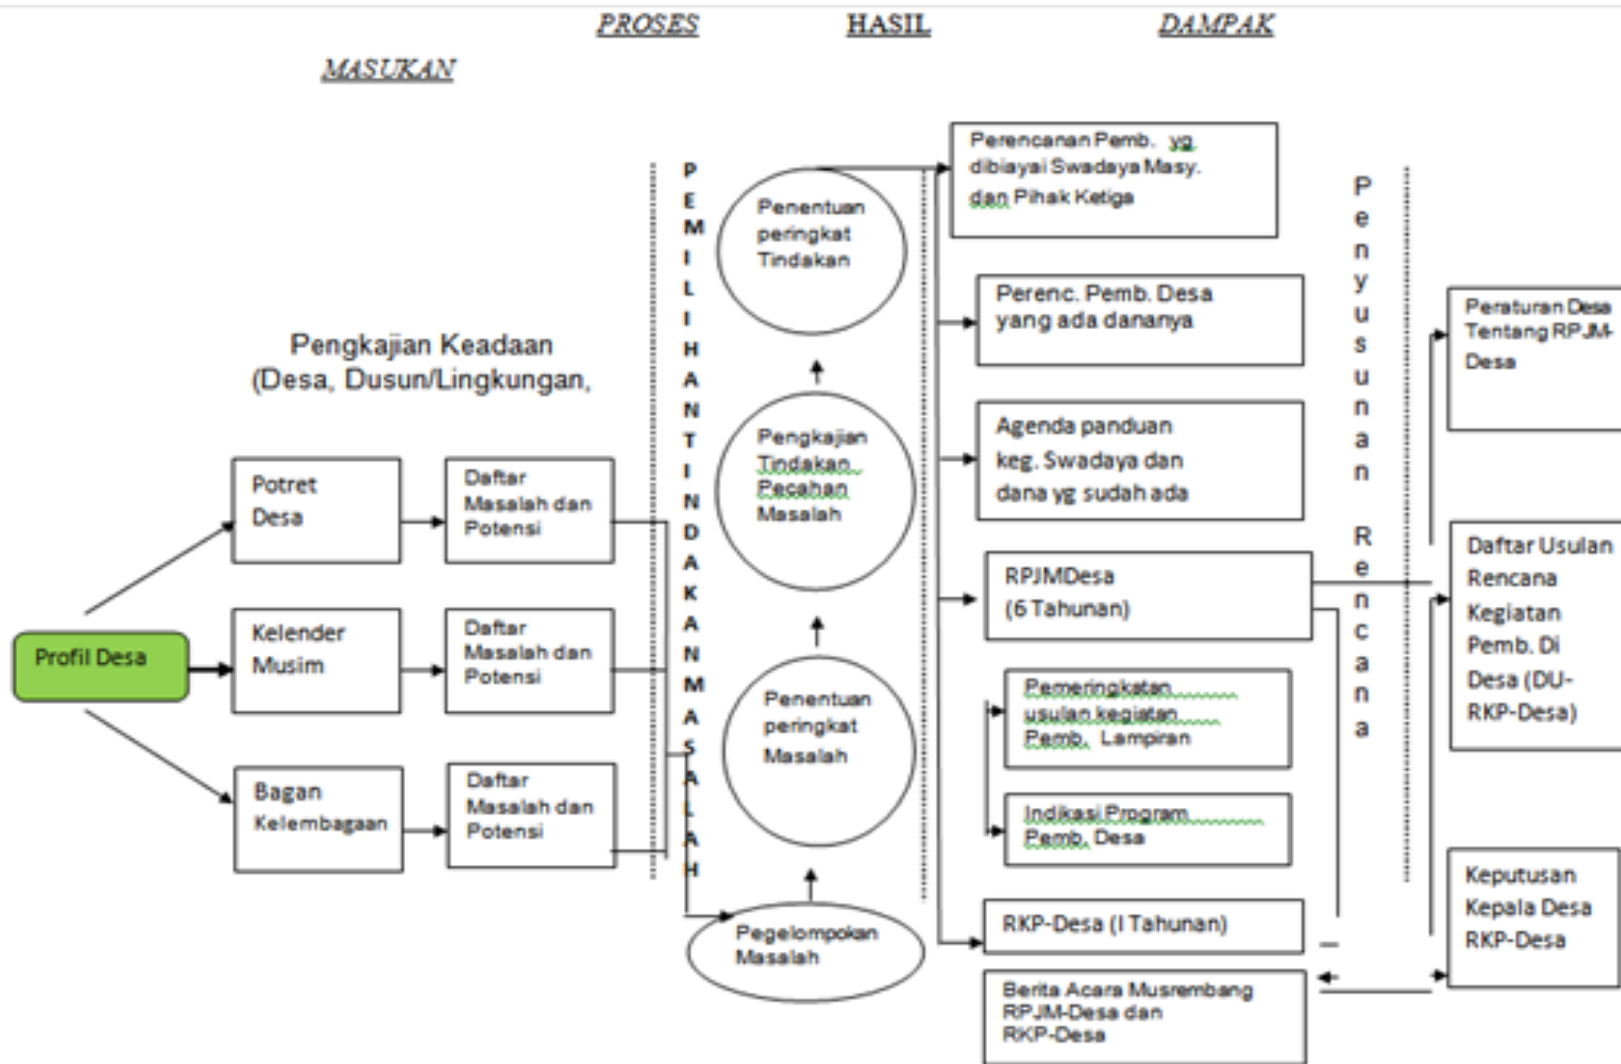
PROSES

HASIL

DAMPAK

MASUKAN

Pengkajian Keadaan (Desa, Dusun/Lingkungan,

Profil Desa

Potret Desa

Kelender Musim

Bagan Kelembagaan

Daftar Masalah dan Potensi

Daftar Masalah dan Potensi

Daftar Masalah dan Potensi

PEMILIHAN TINDAKAN MASALAH

Penentuan peringkat Tindakan

Pengkajian Tindakan Pecahan Masalah

Penentuan peringkat Masalah

Pegelompokan Masalah

Perencanan Pemb. yg dibiayai Swadaya Masy. dan Pihak Ketiga

Perenc. Pemb. Desa yang ada dananya

Agenda panduan keg. Swadaya dan dana yg sudah ada

RPJMDesa (6 Tahunan)

Pemeringkatan usulan kegiatan Pemb. Lampiran

Indikasi Program Pemb. Desa

RKP-Desa (I Tahunan)

Berita Acara Musrembang RPJM-Desa dan RKP-Desa

Penyusunan Rencana

Peraturan Desa Tentang RPJM-Desa

Daftar Usulan Rencana Kegiatan Pemb. Di Desa (DU-RKP-Desa)

Keputusan Kepala Desa RKP-Desa